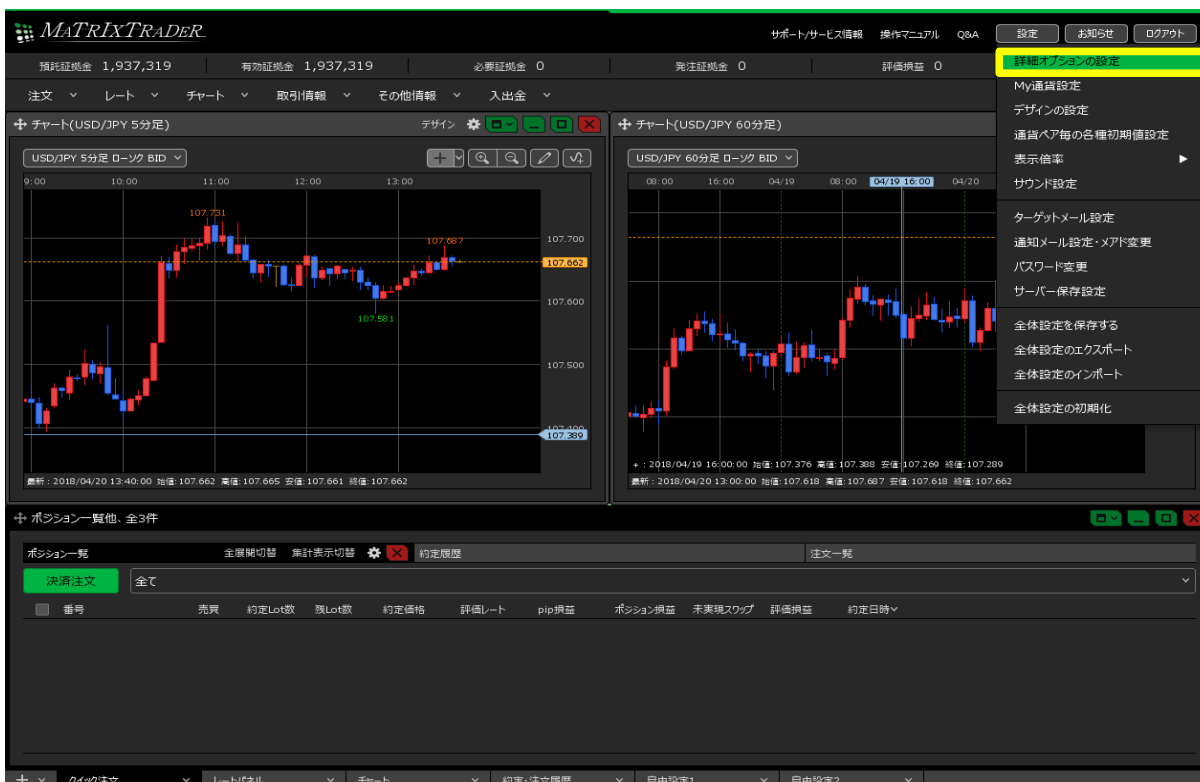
MATRIXTRADER

サポート/サービス情報 操作マニュアル Q&A 設定 お知らせ ログアウト

預託証拠金 1,937,319 有効証拠金 1,937,319 必要証拠金 0 発注証拠金 0 評価損益 0

注文 レート チャート 取引情報 その他情報 入出金

詳細オプションの設定
My通貨設定
デザインの設定
通貨ペア毎の各種初期値設定
表示倍率
サウンド設定
ターゲットメール設定
通知メール設定・メアド変更
パスワード変更
サーバー保存設定
全体設定を保存する
全体設定のエクスポート
全体設定のインポート
全体設定の初期化

チャート(USD/JPY 5分足) デザイン

USD/JPY 5分足 ローソク BID

9:00 10:00 11:00 12:00 13:00

107.731
107.687
107.700
107.662
107.600
107.581
107.500
107.400
107.389

最新：2018/04/20 13:40:00 始値:107.662 高値:107.665 安値:107.661 終値:107.662

チャート(USD/JPY 60分足)

USD/JPY 60分足 ローソク BID

08:00 16:00 04/19 08:00 04/19 16:00 04/20

+：2018/04/19 16:00:00 始値:107.376 高値:107.388 安値:107.269 終値:107.289
最新：2018/04/20 13:00:00 始値:107.618 高値:107.687 安値:107.618 終値:107.662

ポジション一覧他、全3件

ポジション一覧 全展開切替 集計表示切替 約定履歴 注文一覧

決済注文 全て

番号 売買 約定Lot数 残Lot数 約定価格 評価レート pip損益 ポジション損益 未実現スワップ 評価損益 約定日時

クイック注文 レートパネル チャート 約定・注文履歴 自由設定1 自由設定2